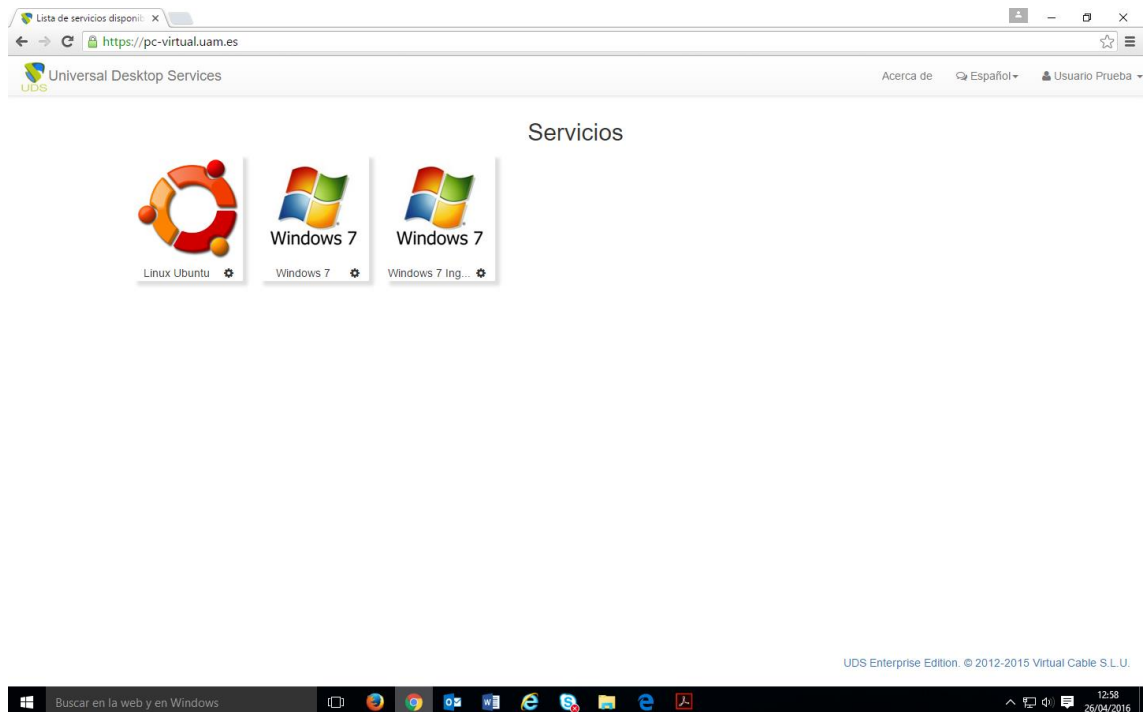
Lista de servicios disponib ×

https://pc-virtual.uam.es

UDS Universal Desktop Services

Acerca de Español Usuario Prueba

Servicios

Linux Ubuntu

Windows 7
Windows 7

Windows 7
Windows 7 Ing...

UDS Enterprise Edition. © 2012-2015 Virtual Cable S.L.U.

Buscar en la web y en Windows

12:58
26/04/2016